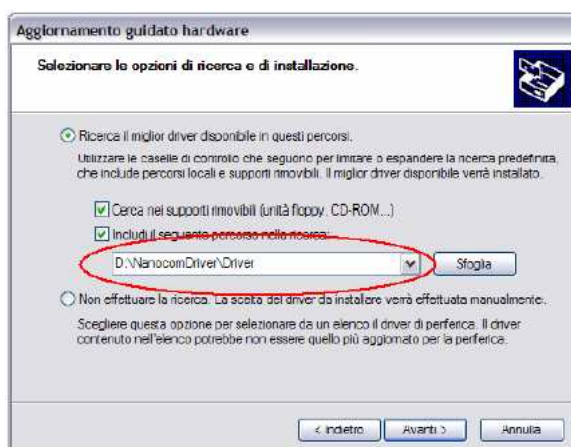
Aggiornamento guidato hardware

Selezionare le opzioni di ricerca e di installazione.

Ricerca il miglior driver disponibile in questi percorsi.

Utilizzare le caselle di controllo che seguono per limitare o espandere la ricerca predefinita, che include percorsi locali e supporti rimovibili. Il miglior driver disponibile verrà installato.

Cerca nei supporti rimovibili (unità floppy, CD-ROM...)

Includi il seguente percorso nella ricerca:

D:\NanocomDriver\Driver

Sfoglia

Non effettuare la ricerca. La scelta del driver da installare verrà effettuata manualmente.

Scegliere questa opzione per selezionare da un elenco il driver di periferica. Il driver contenuto nell'elenco potrebbe non essere quello più aggiornato per la periferica.

< Indietro

Avanti >

Annulla